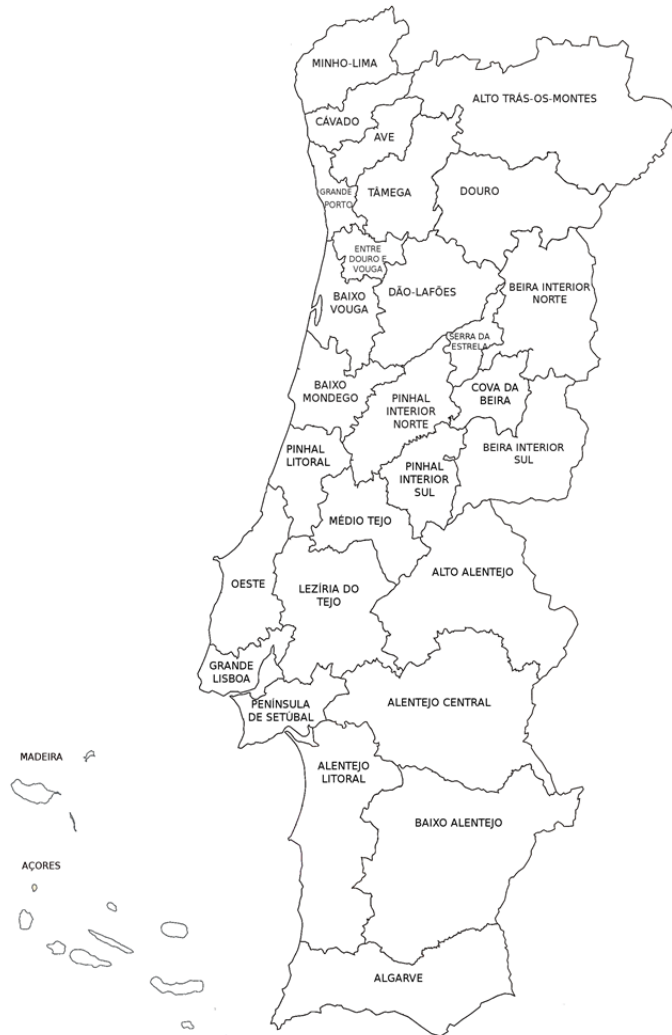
MINHO-LIMA
ALTO TRÁS-OS-MONTES
CÁVADO
AVE
GRANDE PORTO
TÂMEGA
DOURO
ENTRE DOURO E VOUGA
DÃO-LAFÕES
BAIXO VOUGA
BEIRA INTERIOR NORTE
SERRA DA ESTRELA
BAIXO MONDEGO
PINHAL INTERIOR NORTE
COVA DA BEIRA
PINHAL LITORAL
BEIRA INTERIOR SUL
PINHAL INTERIOR SUL
MÉDIO TEJO
OESTE
LEZÍRIA DO TEJO
ALTO ALENTEJO
GRANDE LISBOA
PENÍNSULA DE SETÚBAL
ALENTEJO CENTRAL
MADEIRA
ALENTEJO LITORAL
BAIXO ALENTEJO
AÇORES
ALGARVE